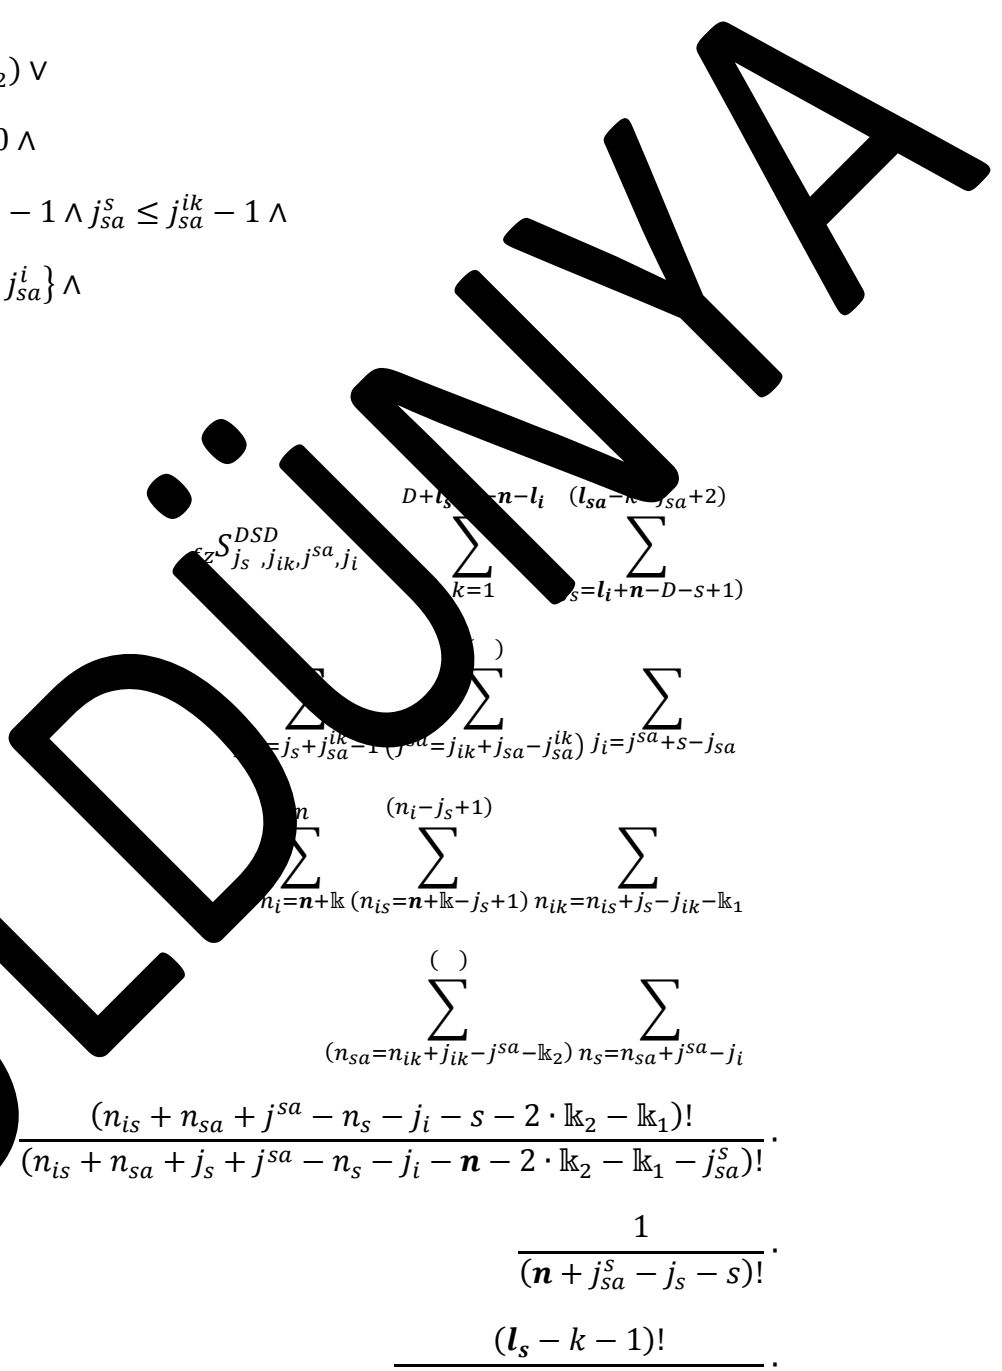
$_2) \vee$

$) \wedge$

$-1 \wedge j_{sa}^{s} \leq j_{sa}^{ik} - 1 \wedge$

$j_{sa}^{i}\} \wedge$

$_{fz}S_{j_s,j_{ik},j^{sa},j_i}^{DSD}$ $\sum_{k=1}^{D+l_s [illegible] n-l_i}$ $\sum_{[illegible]_s=l_i+n-D-s+1)}^{(l_{sa}-k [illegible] j_{sa}+2)}$

$\sum_{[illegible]=j_s+j_{sa}^{ik}-1}$ $\sum_{(j^{sa}=j_{ik}+j_{sa}-j_{sa}^{ik})}^{( )}$ $\sum_{j_i=j^{sa}+s-j_{sa}}$

$\sum_{n_i=n+\mathbb{k}}^{m}$ $\sum_{(n_{is}=n+\mathbb{k}-j_s+1)}^{(n_i-j_s+1)}$ $\sum_{n_{ik}=n_{is}+j_s-j_{ik}-\mathbb{k}_1}$

$\sum_{(n_{sa}=n_{ik}+j_{ik}-j^{sa}-\mathbb{k}_2)}^{( )}$ $\sum_{n_s=n_{sa}+j^{sa}-j_i}$

$\frac{(n_{is}+n_{sa}+j^{sa}-n_s-j_i-s-2\cdot\mathbb{k}_2-\mathbb{k}_1)!}{(n_{is}+n_{sa}+j_s+j^{sa}-n_s-j_i-n-2\cdot\mathbb{k}_2-\mathbb{k}_1-j_{sa}^{s})!}\cdot$

$\frac{1}{(n+j_{sa}^{s}-j_s-s)!}\cdot$

$\frac{(l_s-k-1)!}{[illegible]}\cdot$